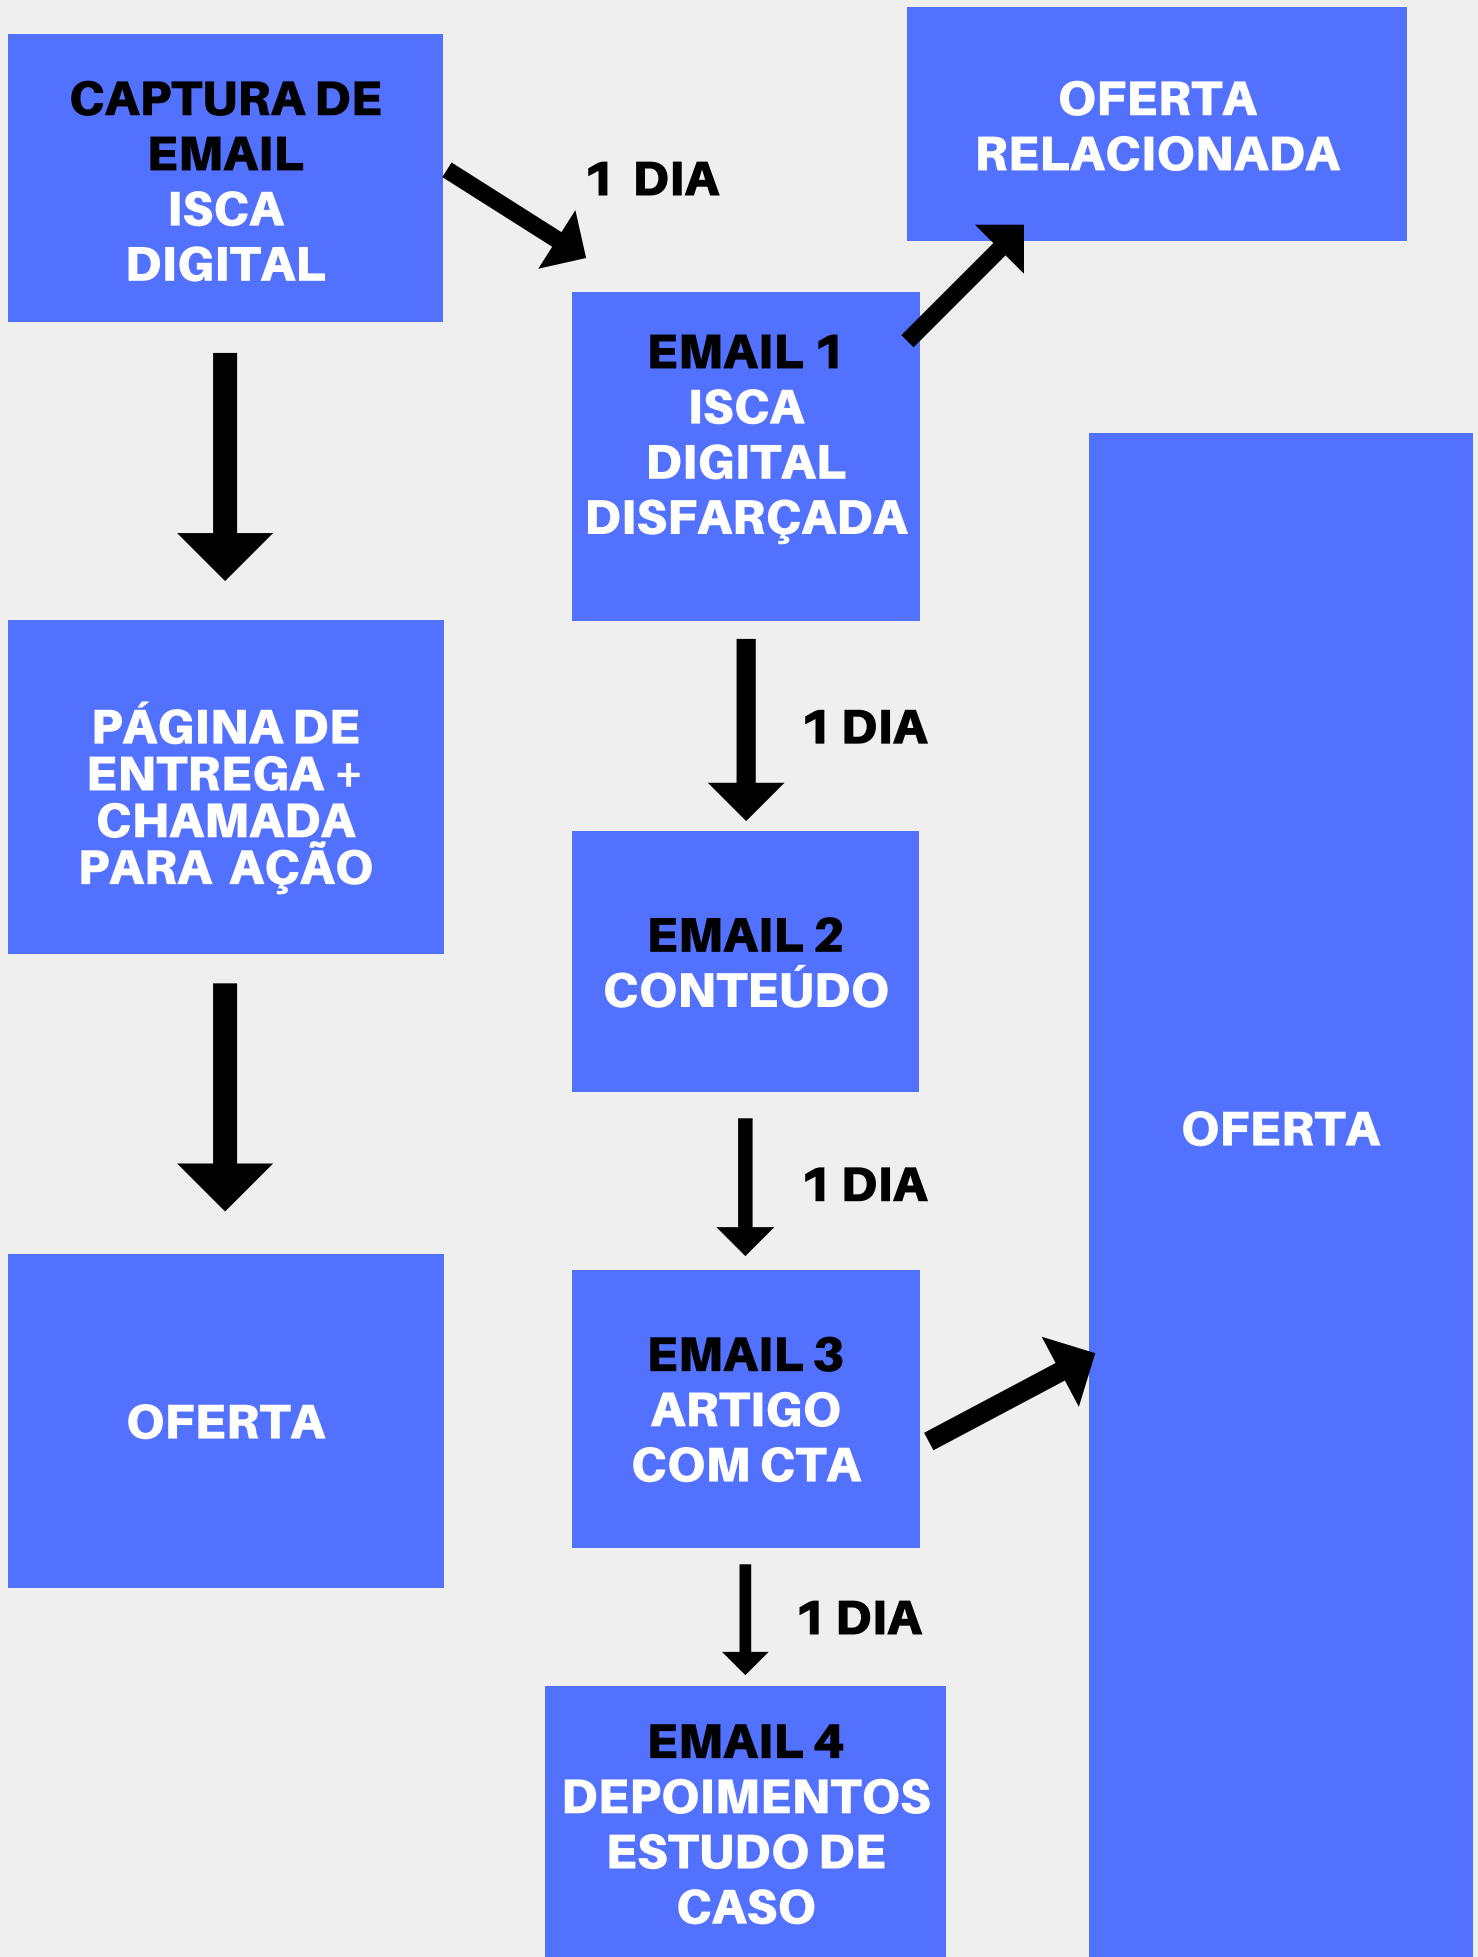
CAPTURA DE EMAIL
ISCA DIGITAL

1 DIA

OFERTA RELACIONADA

EMAIL 1
ISCA DIGITAL DISFARÇADA

PÁGINA DE ENTREGA + CHAMADA PARA AÇÃO

1 DIA

EMAIL 2
CONTEÚDO

OFERTA

1 DIA

OFERTA

EMAIL 3
ARTIGO COM CTA

1 DIA

EMAIL 4
DEPOIMENTOS ESTUDO DE CASO